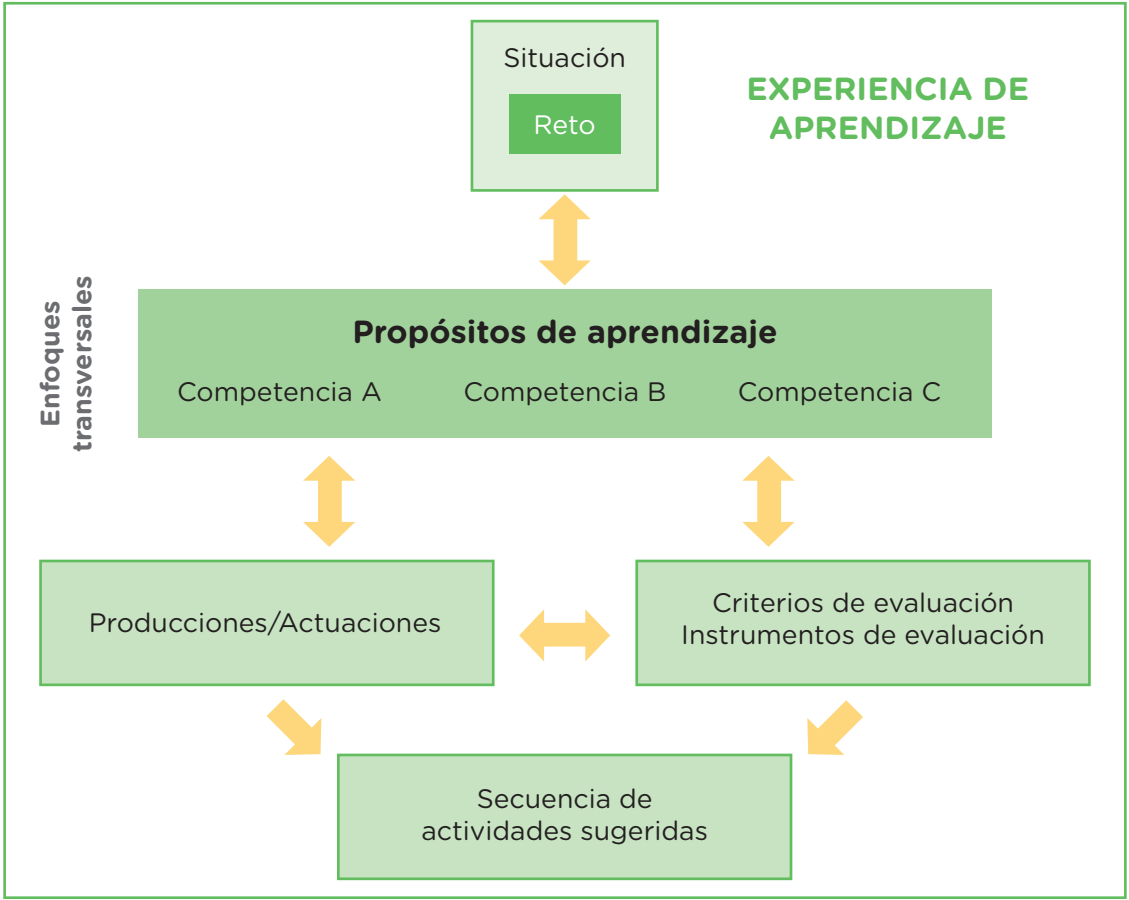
Situación

Reto

EXPERIENCIA DE APRENDIZAJE

Enfoques transversales

Propósitos de aprendizaje

Competencia A

Competencia B

Competencia C

Producciones/Actuaciones

Criterios de evaluación
Instrumentos de evaluación

Secuencia de actividades sugeridas